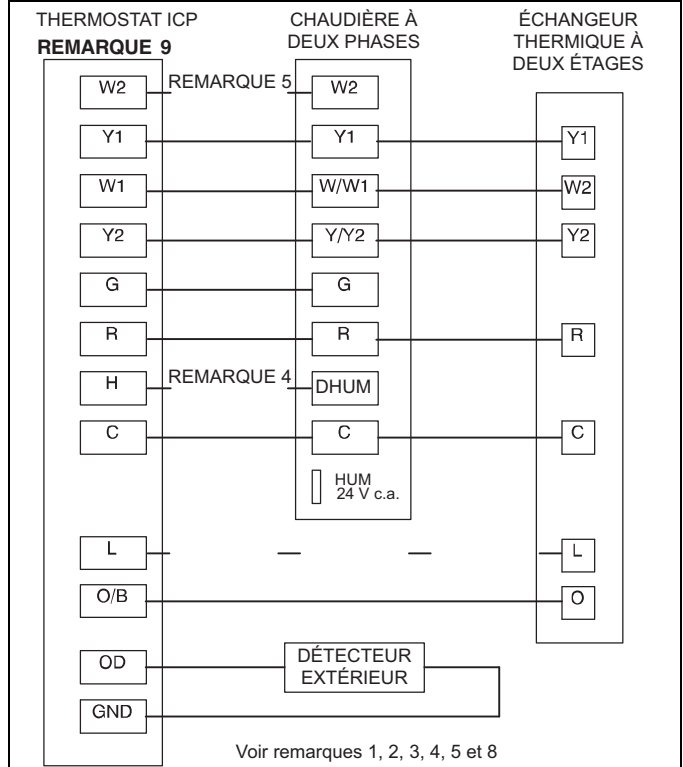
THERMOSTAT ICP
REMARQUE 9

CHAUDIÈRE À DEUX PHASES

ÉCHANGEUR THERMIQUE À DEUX ÉTAGES

W2
REMARQUE 5
W2

Y1
Y1
Y1

W1
W/W1
W2

Y2
Y/Y2
Y2

G
G

R
R
R

H
REMARQUE 4
DHUM

C
C
C

HUM
24 V c.a.

L
L

O/B
O

OD
DÉTECTEUR EXTÉRIEUR

GND

Voir remarques 1, 2, 3, 4, 5 et 8